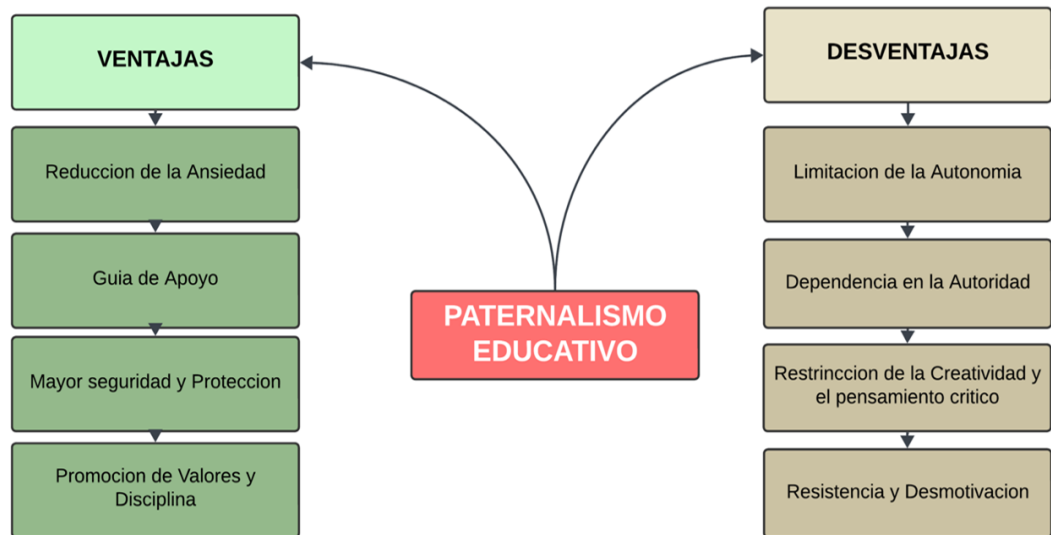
VENTAJAS

Reduccion de la Ansiedad

Guia de Apoyo

Mayor seguridad y Proteccion

Promocion de Valores y Disciplina

PATERNALISMO EDUCATIVO

DESVENTAJAS

Limitacion de la Autonomia

Dependencia en la Autoridad

Restrinccion de la Creatividad y el pensamiento critico

Resistencia y Desmotivacion